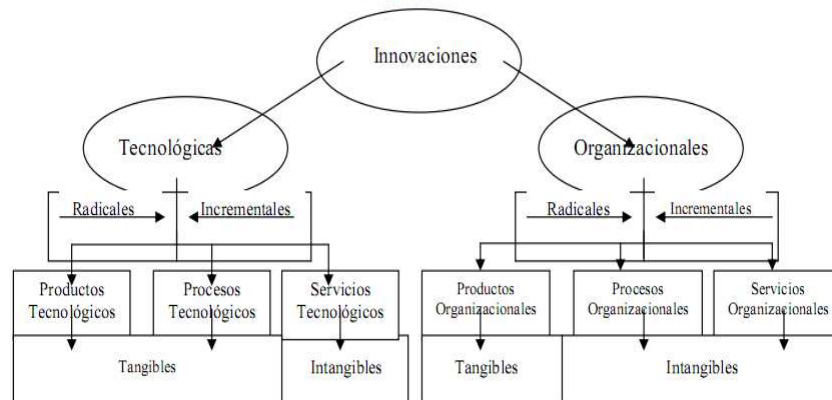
Innovaciones

Tecnológicas

Organizacionales

Radicales

Incrementales

Radicales

Incrementales

Productos Tecnológicos

Procesos Tecnológicos

Servicios Tecnológicos

Productos Organizacionales

Procesos Organizacionales

Servicios Organizacionales

Tangibles

Intangibles

Tangibles

Intangibles